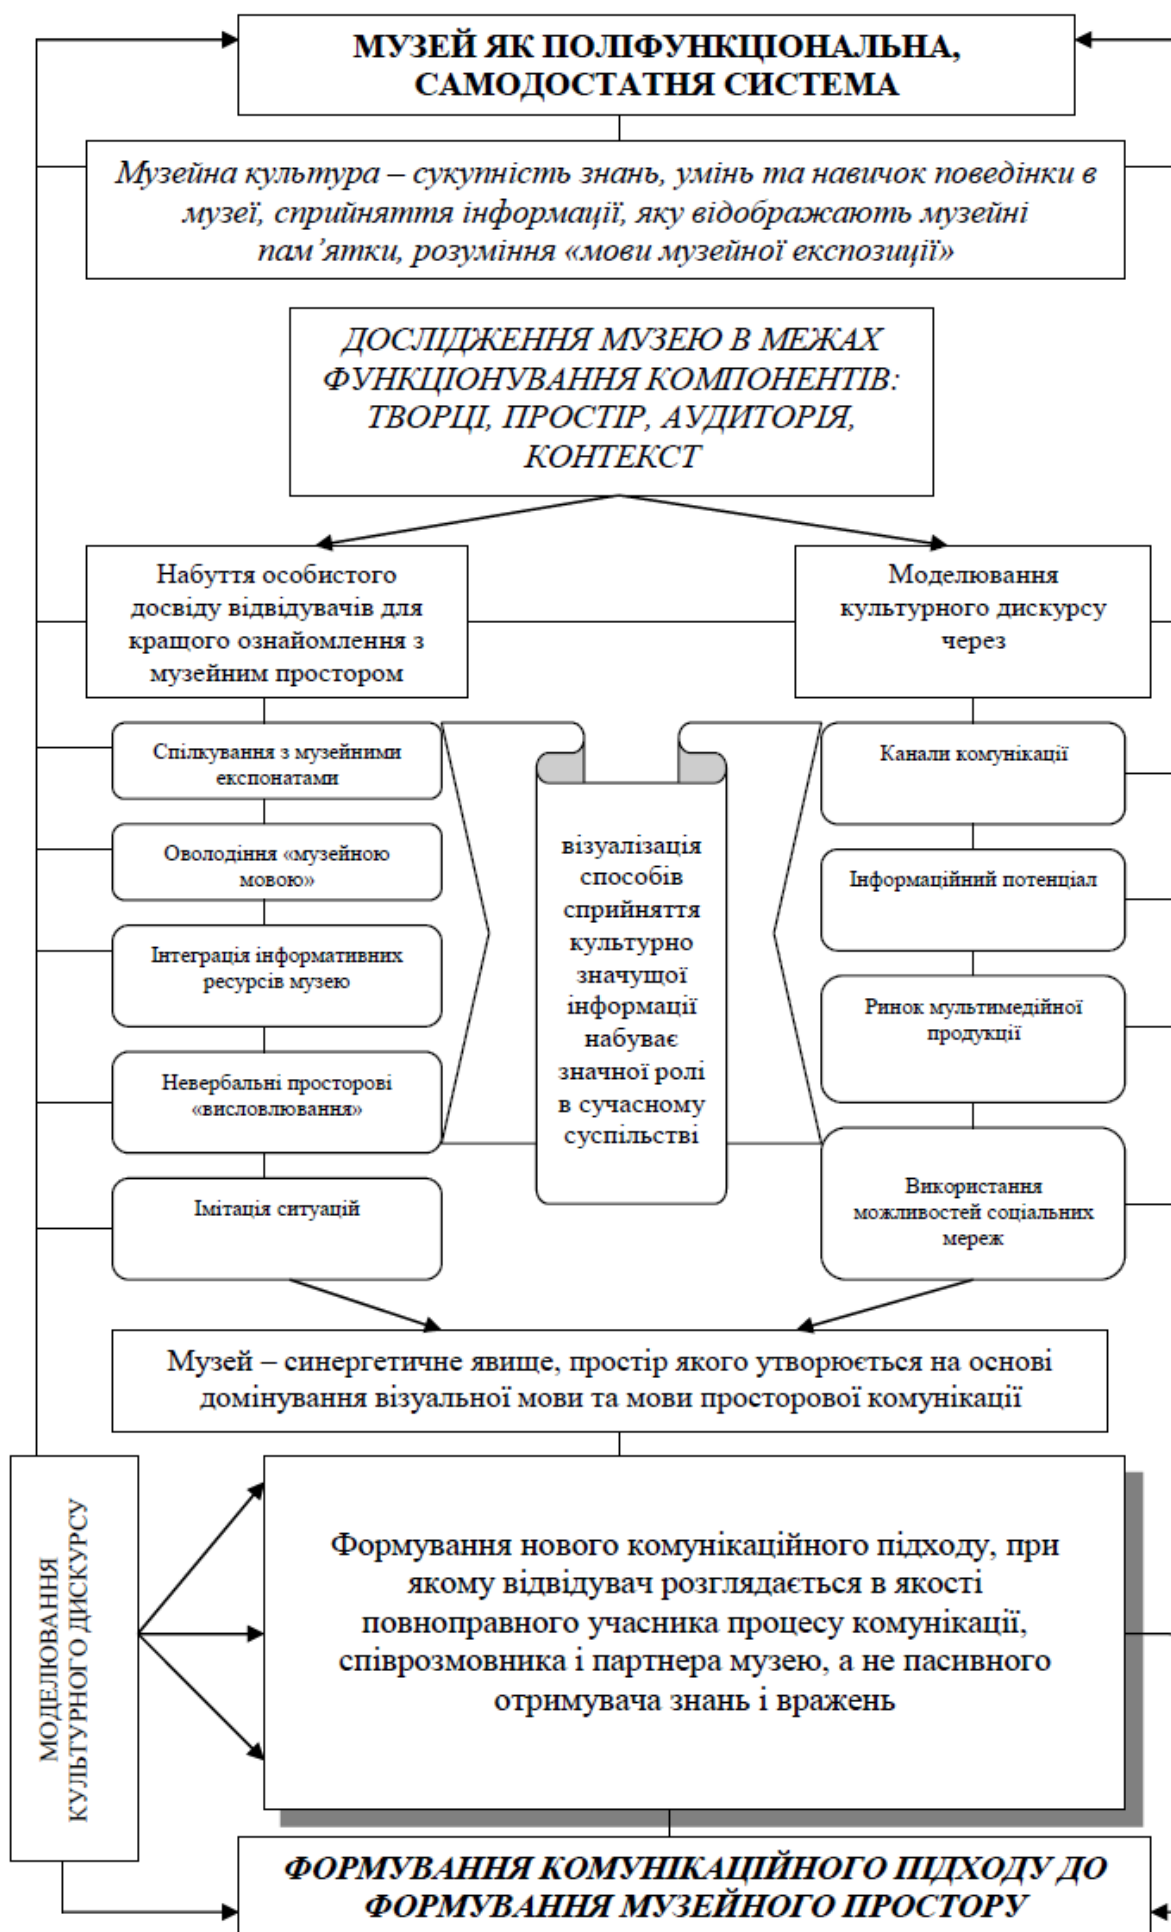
МУЗЕЙ ЯК ПОЛІФУНКЦІОНАЛЬНА, САМОДОСТАТНЯ СИСТЕМА

Музейна культура – сукупність знань, умінь та навичок поведінки в музеї, сприйняття інформації, яку відображають музейні пам'ятки, розуміння «мови музейної експозиції»

ДОСЛІДЖЕННЯ МУЗЕЮ В МЕЖАХ ФУНКЦІОНУВАННЯ КОМПОНЕНТІВ: ТВОРЦІ, ПРОСТІР, АУДИТОРІЯ, КОНТЕКСТ

Набуття особистого досвіду відвідувачів для кращого ознайомлення з музейним простором

Моделювання культурного дискурсу через

Спілкування з музейними експонатами

Оволодіння «музейною мовою»

Інтеграція інформативних ресурсів музею

Невербальні просторові «висловлювання»

Імітація ситуацій

візуалізація способів сприйняття культурно значущої інформації набуває значної ролі в сучасному суспільстві

Канали комунікації

Інформаційний потенціал

Ринок мультимедійної продукції

Використання можливостей соціальних мереж

Музей – синергетичне явище, простір якого утворюється на основі домінування візуальної мови та мови просторової комунікації

МОДЕЛЮВАННЯ КУЛЬТУРНОГО ДИСКУРСУ

Формування нового комунікаційного підходу, при якому відвідувач розглядається в якості повноправного учасника процесу комунікації, співрозмовника і партнера музею, а не пасивного отримувача знань і вражень

ФОРМУВАННЯ КОМУНІКАЦІЙНОГО ПІДХОДУ ДО ФОРМУВАННЯ МУЗЕЙНОГО ПРОСТОРУ